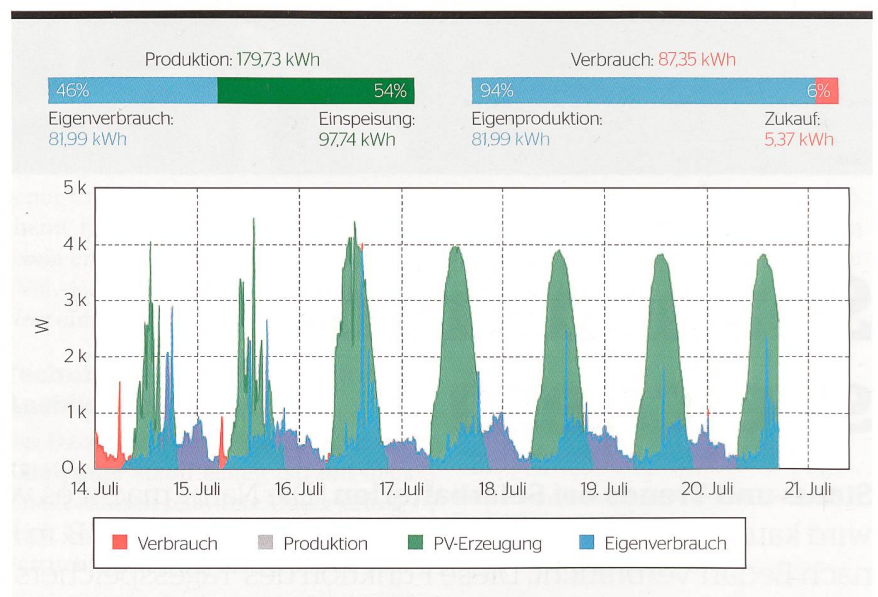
Produktion: 179,73 kWh

46%
54%

Eigenverbrauch:
81,99 kWh

Einspeisung:
97,74 kWh

Verbrauch: 87,35 kWh

94%
6%

Eigenproduktion:
81,99 kWh

Zukauf:
5,37 kWh

5 k
4 k
3 k
2 k
1 k
0 k

W

14. Juli
15. Juli
16. Juli
17. Juli
18. Juli
19. Juli
20. Juli
21. Juli

Verbrauch
Produktion
PV-Erzeugung
Eigenverbrauch